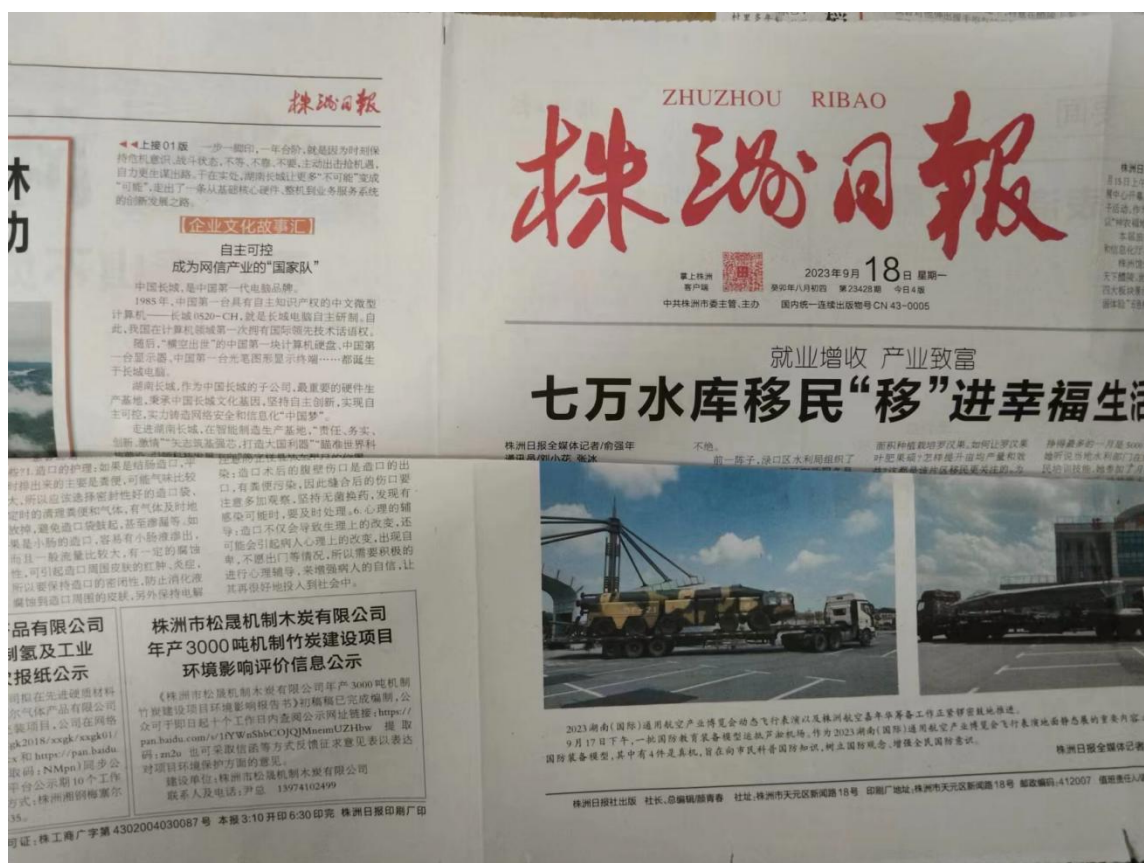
株洲日报

◀◀上接01版 一步一脚印，一年台阶，就是因为时刻保持危机意识，战斗状态，不等、不靠、不要，主动出击抢机遇，自力更生谋出路。于在实处，湖南长城让更多"不可能"变成"可能"，走出了一条从基础核心硬件、整机到业务服务系统的创新发展之路。

【企业文化故事汇】

自主可控
成为网信产业的"国家队"

中国长城，是中国第一代电脑品牌。

1985年，中国第一台具有自主知识产权的中文微型计算机——长城0520-CH，就是长城电脑自主研制。自此，我国在计算机领域第一次拥有国际领先技术话语权。

随后，"横空出世"的中国第一块计算机键盘、中国第一台显示器、中国第一台光电图形显示终端……都诞生于长城电脑。

湖南长城，作为中国长城的子公司，最重要的硬件生产基地，秉承中国长城文化基因，坚持自主创新，实现自主可控，实力铸造网络安全和信息化"中国梦"。

走进湖南长城，在智能制造生产基地，"责任、务实、创新、激情"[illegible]

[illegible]

林
力

株洲市松晟机制木炭有限公司
年产3000吨机制竹炭建设项目
环境影响评价信息公示

《株洲市松晟机制木炭有限公司年产3000吨机制竹炭建设项目环境影响报告书》初稿现已完成编制，公众可于即日起十个工作日内查阅公示网址链接：https://pan.baidu.com/s/1fYWnSbbCOJQJMnemUZHbw 提取码：m2u 也可采取信函等方式反馈正求意见表以表达对项目环境保护方面的意见。

建设单位：株洲市松晟机制木炭有限公司
联系人及电话：尹总 13974102499

品有限公司
制氢及工业
报纸公示

证：株工商广字第4302004030087号 本报3:10开印6:30印完 株洲日报印刷厂印

ZHUZHOU RIBAO
株洲日报

掌上株洲客户端
2023年9月18日 星期一
癸卯年八月初四 第23428期 今日4版
中共株洲市委主管、主办 国内统一连续出版物号CN 43-0005

就业增收 产业致富
七万水库移民"移"进幸福生活

株洲日报全媒体记者/俞强年 通讯员/刘小花 张冰

2023湖南(国际)通用航空产业博览会动态飞行表演以及株洲航空嘉年华筹备工作正紧锣密鼓地推进。9月17日下午，一批国防教育装备模型运抵芦淞机场。作为2023湖南(国际)通用航空产业博览会飞行表演地面静态展的重要内容，国防装备模型，其中有4件是真机，旨在向市民科普国防知识，树立国防观念，增强全民国防意识。

株洲日报全媒体记者

株洲日报社出版 社长、总编辑/颜青春 社址：株洲市天元区新闻路18号 印刷厂地址：株洲市天元区新闻路18号 邮政编码：412007